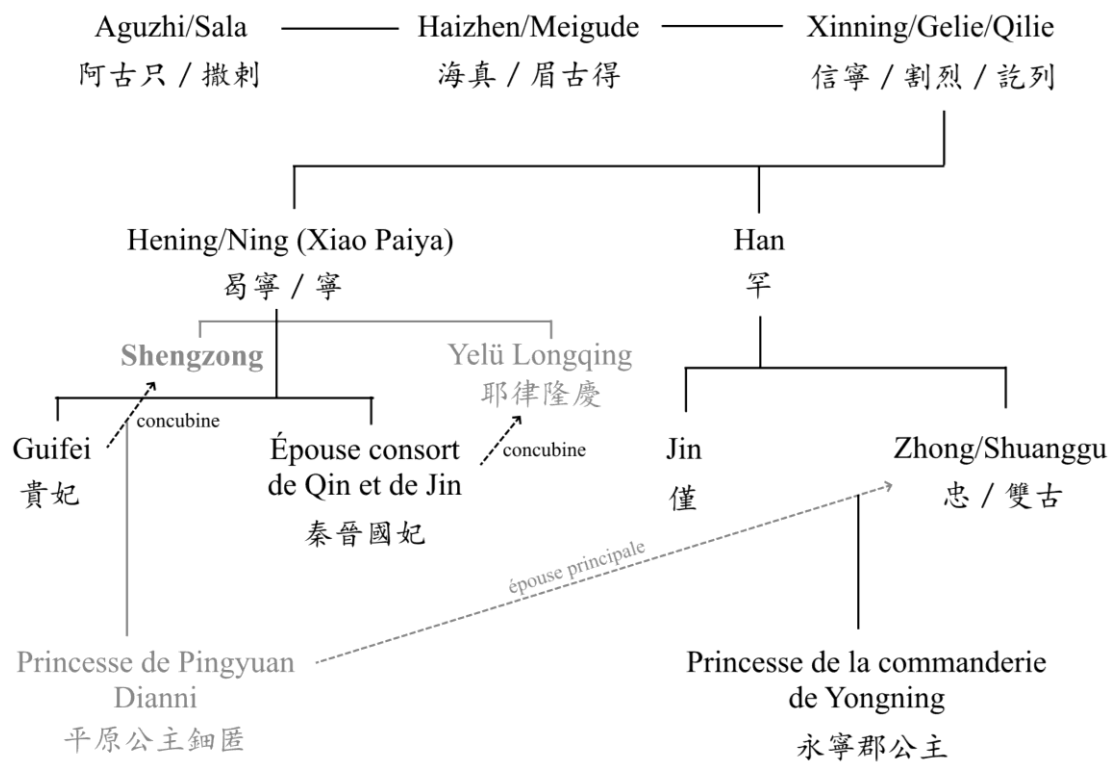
Aguzhi/Sala
阿古只 / 撒剌

Haizhen/Meigude
海真 / 眉古得

Xinning/Gelie/Qilie
信寧 / 割烈 / 訖列

Hening/Ning (Xiao Paiya)
曷寧 / 寧

Han
罕

Shengzong

Yelü Longqing
耶律隆慶

concubine

Guifei
貴妃

Épouse consort de Qin et de Jin
秦晉國妃

concubine

Jin
僅

Zhong/Shuanggu
忠 / 雙古

épouse principale

Princesse de Pingyuan
Dianni
平原公主鈿匿

Princesse de la commanderie de Yongning
永寧郡公主